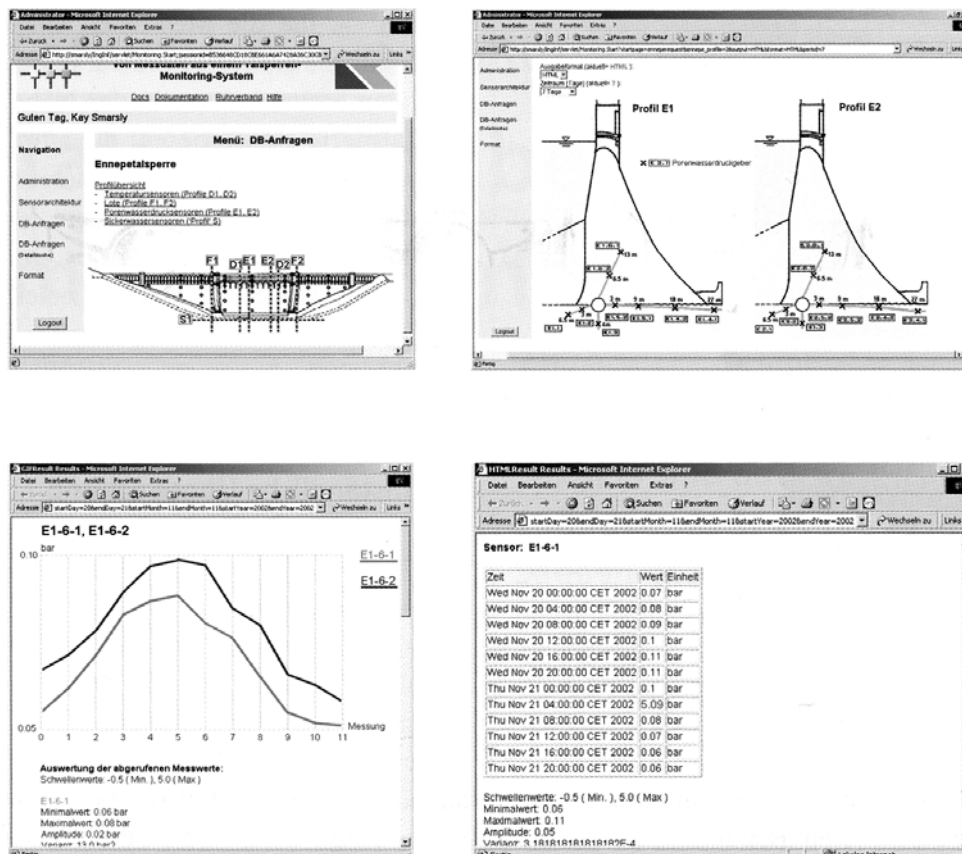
Administrator - Microsoft Internet Explorer
Datei Bearbeiten Ansicht Favoriten Extras ?
Zurück Suchen Favoriten Verlauf
Adresse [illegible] Wechseln zu Links

von Messdaten aus einem Talsperren-Monitoring-System

Docs Dokumentation Ruhrverband Hilfe

Guten Tag, Kay Smarsly

Navigation
Administration
Sensorarchitektur
DB-Anfragen
DB-Anfragen (Detailsuche)
Format
Logout

Menü: DB-Anfragen

Ennepetalsperre

Profilübersicht
- Temperatursensoren (Profile D1, D2)
- Lote (Profile F1, F2)
- Porenwasserdrucksensoren (Profile E1, E2)
- Sickerwassersensoren (Profil S)

F1 D1 E1 E2 D2 F2
S1

Administrator - Microsoft Internet Explorer
Datei Bearbeiten Ansicht Favoriten Extras ?
Adresse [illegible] Wechseln zu Links

Administration
Sensorarchitektur
DB-Anfragen
DB-Anfragen (Detailsuche)
Format
Logout

Ausgabeformat (aktuell= HTML ):
HTML
Zeitraum (Tage) (aktuell= 1 ):
1 Tage

Profil E1
Profil E2
Porenwasserdruckgeber
13 m
6.5 m
2 m
5 m
18 m
22 m
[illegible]

G2Result Results - Microsoft Internet Explorer
Datei Bearbeiten Ansicht Favoriten Extras ?
Adresse startDay=20&endDay=21&startMonth=11&endMonth=11&startYear=2002&endYear=2002 Wechseln zu Links

E1-6-1, E1-6-2
bar
0.10
0.05
0 1 2 3 4 5 6 7 8 9 10 11
Messung
E1-6-1
E1-6-2

Auswertung der abgerufenen Messwerte:
Schwellenwerte: -0.5 ( Min. ), 5.0 ( Max )

E1-6-1
Minimalwert: 0.06 bar
Maximalwert: 0.08 bar
Amplitude: 0.02 bar
Varianz: 13.0 bar2

HTMLResult Results - Microsoft Internet Explorer
Datei Bearbeiten Ansicht Favoriten Extras ?
Adresse startDay=20&endDay=21&startMonth=11&endMonth=11&startYear=2002&endYear=2002 Wechseln zu Links

Sensor: E1-6-1

| Zeit | Wert | Einheit |
|---|---|---|
| Wed Nov 20 00:00:00 CET 2002 | 0.07 | bar |
| Wed Nov 20 04:00:00 CET 2002 | 0.08 | bar |
| Wed Nov 20 08:00:00 CET 2002 | 0.09 | bar |
| Wed Nov 20 12:00:00 CET 2002 | 0.1 | bar |
| Wed Nov 20 16:00:00 CET 2002 | 0.11 | bar |
| Wed Nov 20 20:00:00 CET 2002 | 0.11 | bar |
| Thu Nov 21 00:00:00 CET 2002 | 0.1 | bar |
| Thu Nov 21 04:00:00 CET 2002 | 5.09 | bar |
| Thu Nov 21 08:00:00 CET 2002 | 0.08 | bar |
| Thu Nov 21 12:00:00 CET 2002 | 0.07 | bar |
| Thu Nov 21 16:00:00 CET 2002 | 0.06 | bar |
| Thu Nov 21 20:00:00 CET 2002 | 0.06 | bar |

Schwellenwerte: -0.5 ( Min. ), 5.0 ( Max )
Minimalwert: 0.06
Maximalwert: 0.11
Amplitude: 0.05
Varianz: 3.181818181818182E-4